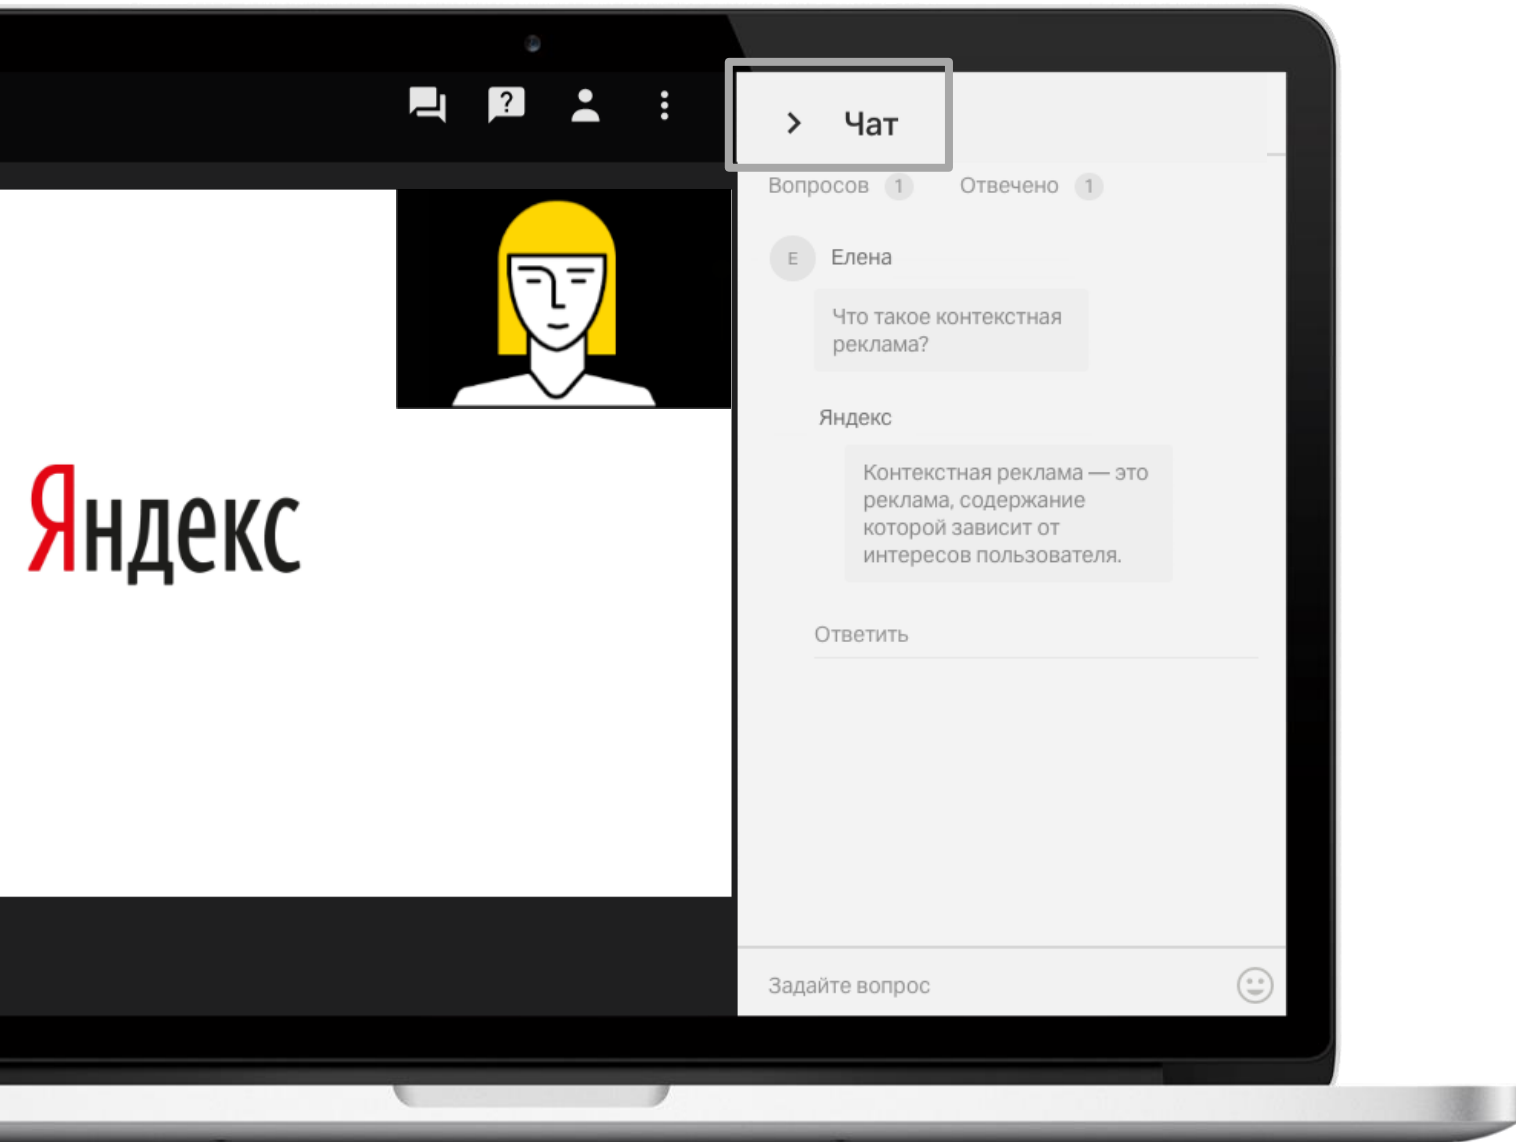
?

> Чат

Вопросов 1 Отвечено 1

Е Елена

Что такое контекстная реклама?

Яндекс

Контекстная реклама — это реклама, содержание которой зависит от интересов пользователя.

Ответить

Яндекс

Задайте вопрос